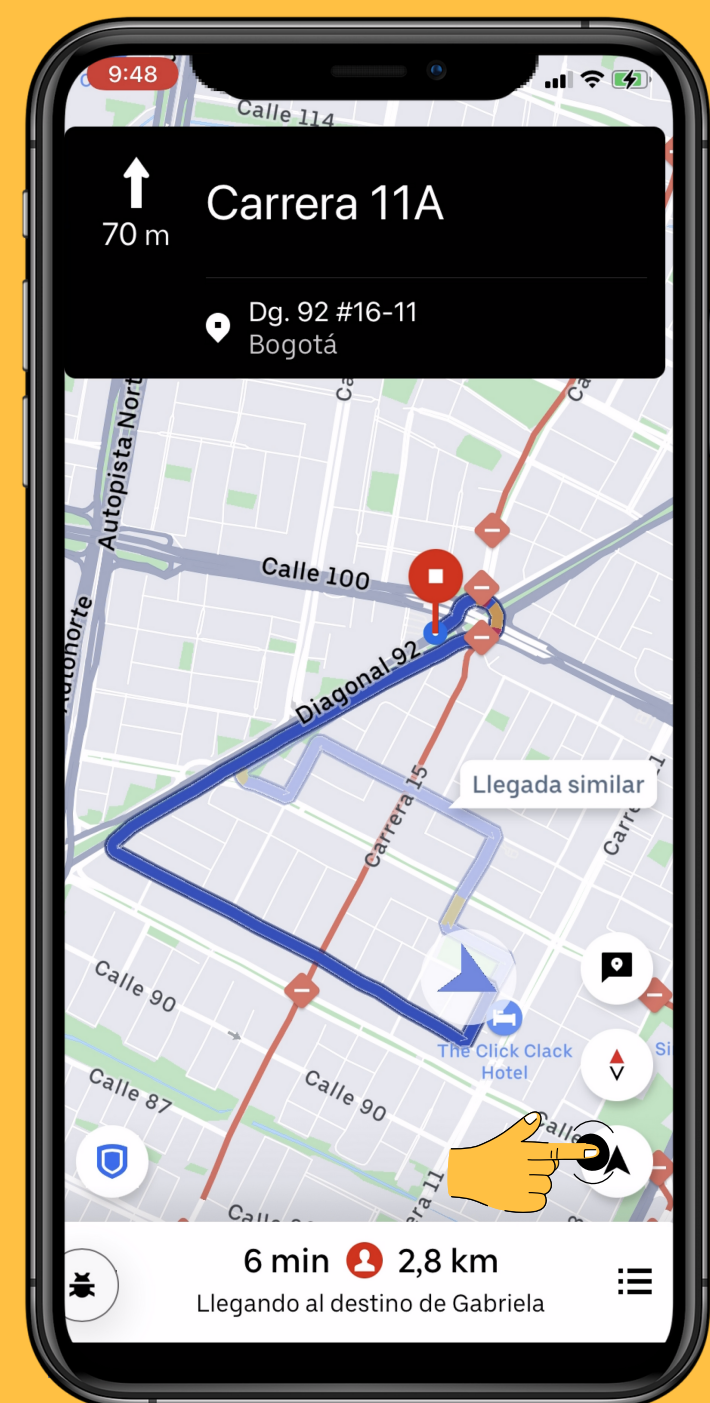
9:48

Calle 114

70 m

Carrera 11A

Dg. 92 #16-11
Bogotá

Autopista Norte

Autonorte

Calle 100

Diagonal 92

Carrera 15

Llegada similar

Calle 90

Calle 87

Calle 90

The Click Clack Hotel

6 min 2,8 km
Llegando al destino de Gabriela